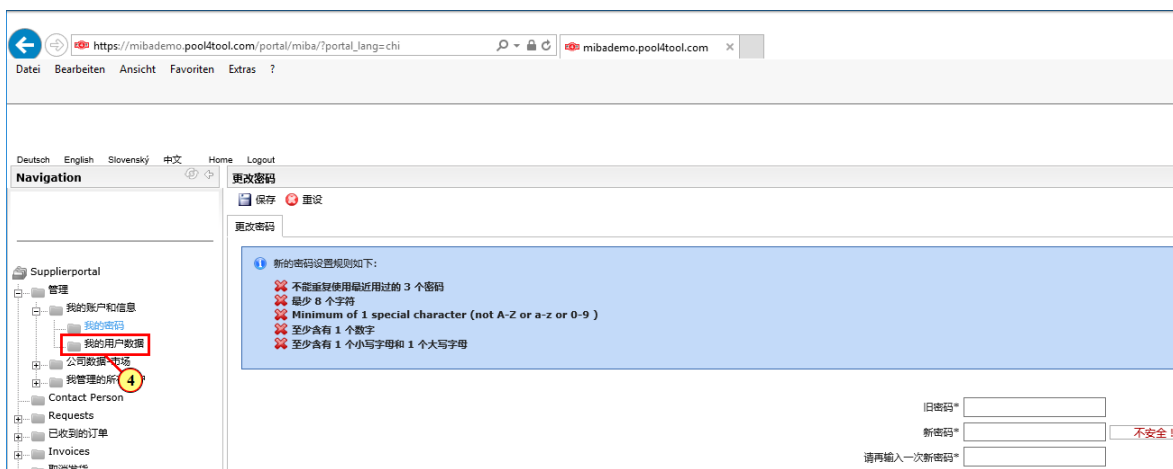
https://mibademo.pool4tool.com/portal/miba/?portal_lang=chi
mibademo.pool4tool.com ×
Datei Bearbeiten Ansicht Favoriten Extras ?

Deutsch English Slovenský 中文 Home Logout
Navigation
更改密码
保存 重设
更改密码

Supplierportal
管理
我的账户和信息
我的密码
我的用户数据
公司数据 市场
我管理的所 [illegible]
4
Contact Person
Requests
已收到的订单
Invoices
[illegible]

新的密码设置规则如下:
不能重复使用最近用过的 3 个密码
最少 8 个字符
Minimum of 1 special character (not A-Z or a-z or 0-9 )
至少含有 1 个数字
至少含有 1 个小写字母和 1 个大写字母

旧密码*
新密码*
不安全！
请再输入一次新密码*